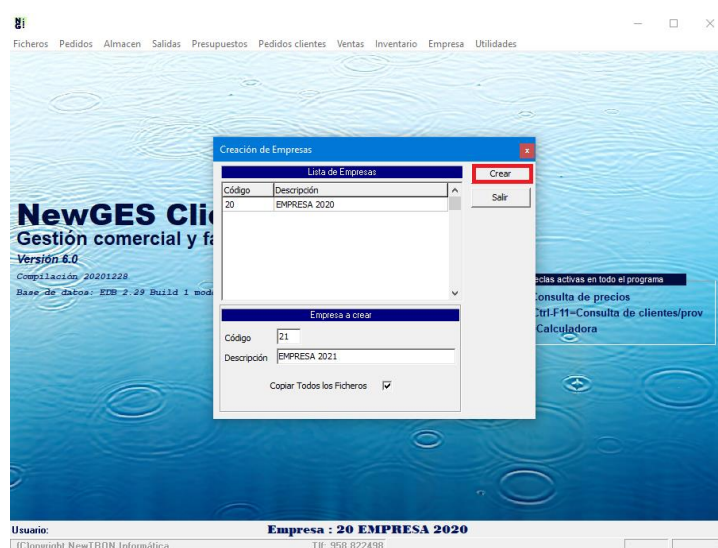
Ficheros Pedidos Almacen Salidas Presupuestos Pedidos clientes Ventas Inventario Empresa Utilidades

NewGES Cli
Gestión comercial y fa
Versión 6.0
Compilación 20201228
Base de datos: EDB 2.29 Build 1 mod

Creación de Empresas

Lista de Empresas

| Código | Descripción |
|---|---|
| 20 | EMPRESA 2020 |

Crear
Salir

Empresa a crear
Código 21
Descripción EMPRESA 2021
Copiar Todos los Ficheros

eclas activas en todo el programa
Consulta de precios
Ctrl-F11=Consulta de clientes/prov
Calculadora

Usuario:
Empresa : 20 EMPRESA 2020
[C]opyright NewTRON Informática
TIF 958 822498